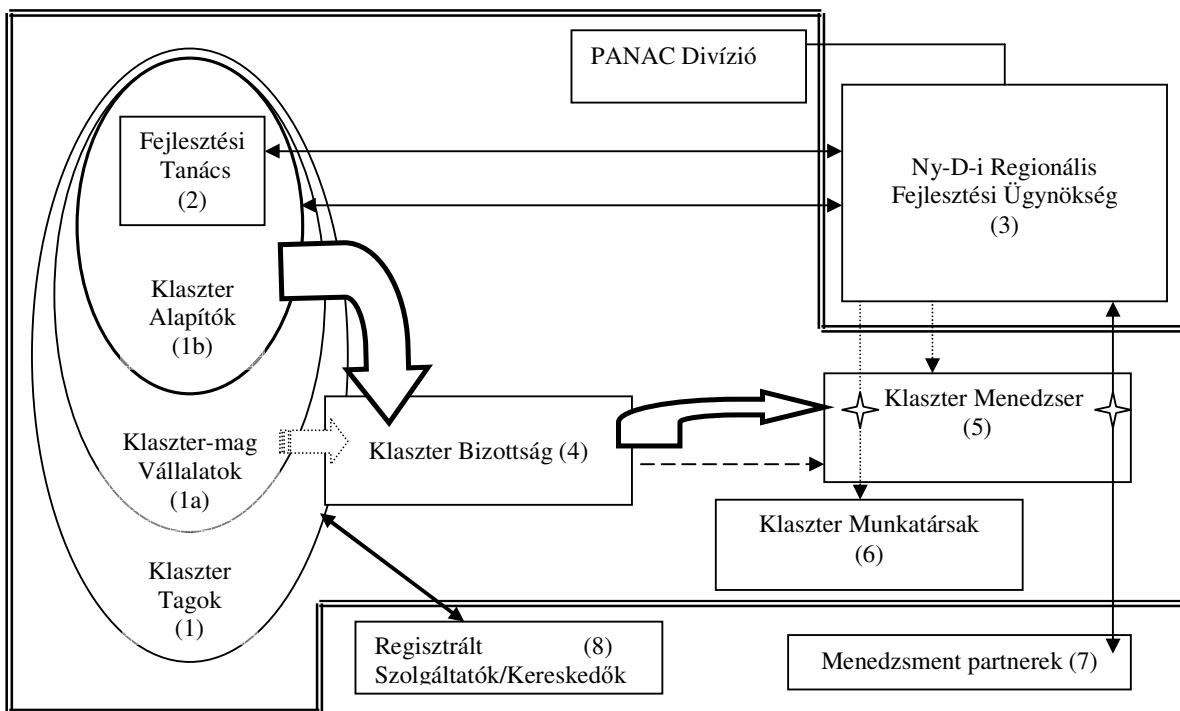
PANAC Divízió

Fejlesztési Tanács (2)

Ny-D-i Regionális Fejlesztési Ügynökség (3)

Klaszter Alapítók (1b)

Klaszter-mag Vállalatok (1a)

Klaszter Tagok (1)

Klaszter Bizottság (4)

Klaszter Menedzser (5)

Klaszter Munkatársak (6)

Regisztrált (8) Szolgáltatók/Kereskedők

Menedzsment partnerek (7)